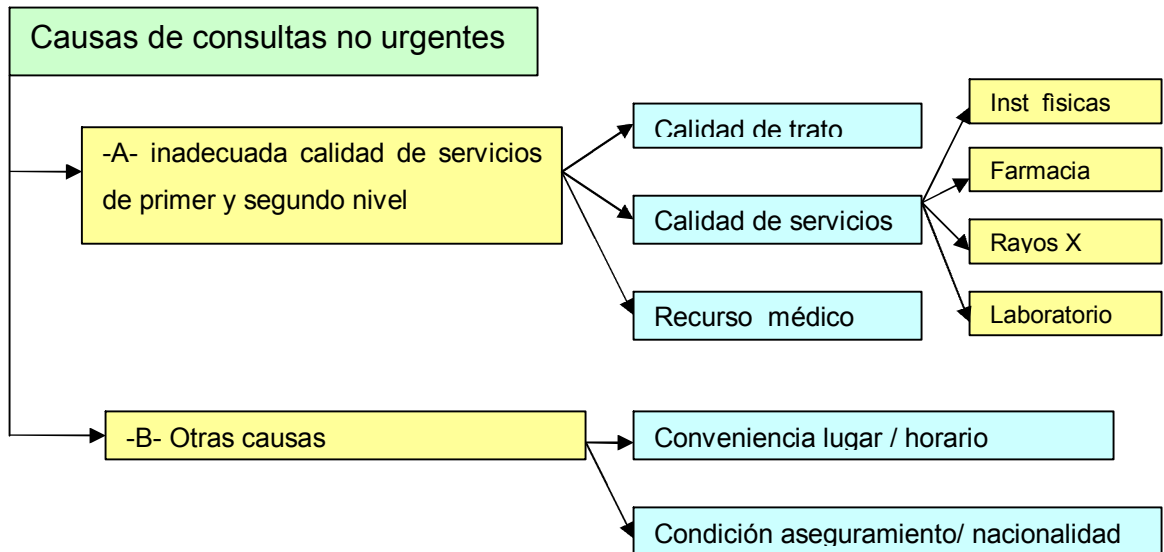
Causas de consultas no urgentes

-A- inadecuada calidad de servicios de primer y segundo nivel

Calidad de trato

Calidad de servicios

Recurso médico

Inst fisicas

Farmacia

Rayos X

Laboratorio

-B- Otras causas

Conveniencia lugar / horario

Condición aseguramiento/ nacionalidad